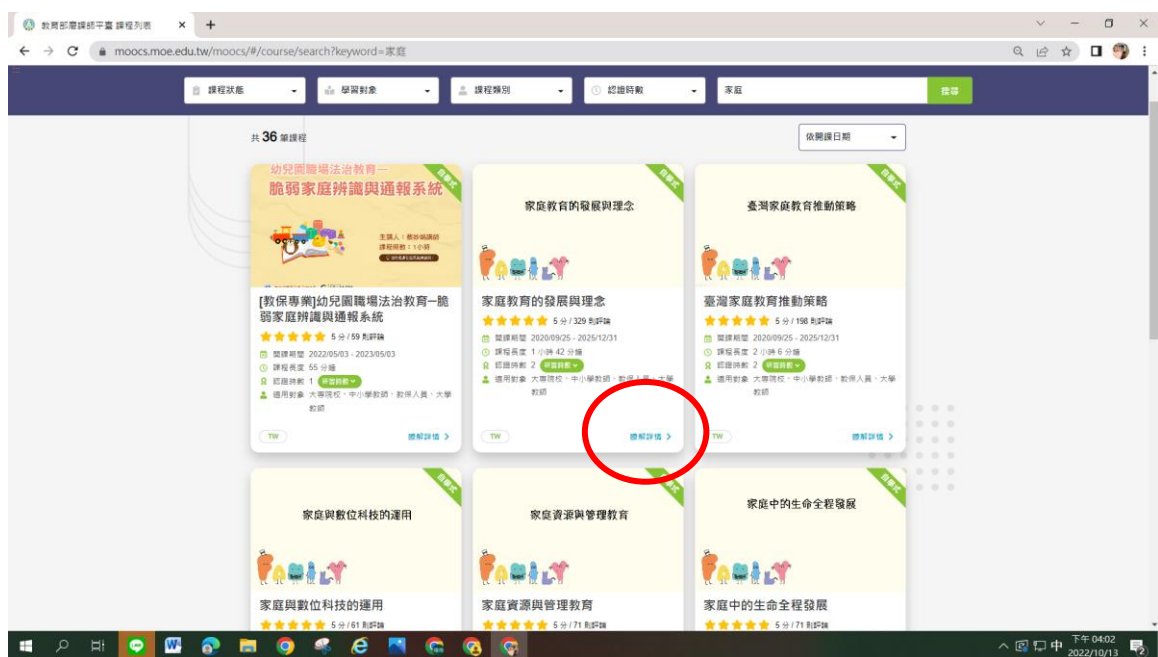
教育部磨課師平臺 課程列表 × +

moocs.moe.edu.tw/moocs/#/course/search?keyword=家庭

課程狀態 學習對象 課程類別 認證時數 家庭 搜尋

共 36 筆課程

依開課日期

自學式

幼兒園職場法治教育－
脆弱家庭辨識與通報系統
主講人：蔡孙珊講師
課程時數：1小時

[教保專業]幼兒園職場法治教育─脆弱家庭辨識與通報系統
5 分 / 59 則評論
開課期間 2022/05/03 - 2023/05/03
課程長度 55 分鐘
認證時數 1 研習時數
適用對象 大專院校，中小學教師，教保人員，大學教師
TW 瞭解詳情 >

自學式
家庭教育的發展與理念
FAMILY
家庭教育的發展與理念
5 分 / 329 則評論
開課期間 2020/09/25 - 2025/12/31
課程長度 1 小時 42 分鐘
認證時數 2 研習時數
適用對象 大專院校，中小學教師，教保人員，大學教師
TW 瞭解詳情 >

自學式
臺灣家庭教育推動策略
FAMILY
臺灣家庭教育推動策略
5 分 / 198 則評論
開課期間 2020/09/25 - 2025/12/31
課程長度 2 小時 6 分鐘
認證時數 2 研習時數
適用對象 大專院校，中小學教師，教保人員，大學教師
TW 瞭解詳情 >

自學式
家庭與數位科技的運用
FAMILY
家庭與數位科技的運用
5 分 / 61 則評論

自學式
家庭資源與管理教育
FAMILY
家庭資源與管理教育
5 分 / 71 則評論

自學式
家庭中的生命全程發展
FAMILY
家庭中的生命全程發展
5 分 / 71 則評論

中 下午 04:02 2022/10/13